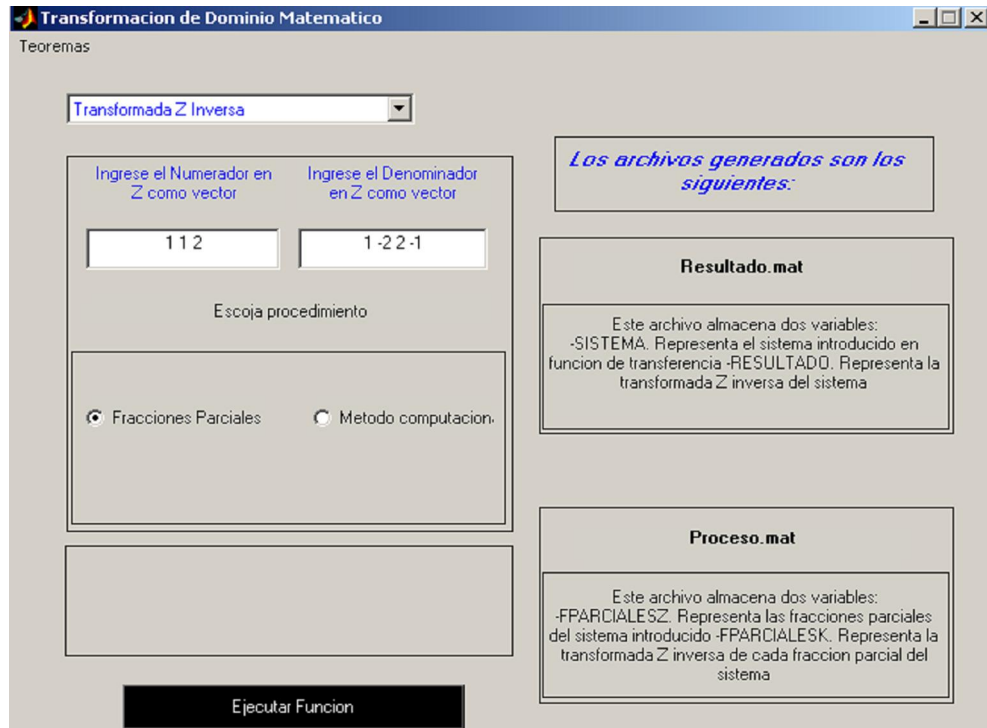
Transformacion de Dominio Matematico

Teoremas

Transformada Z Inversa

Ingrese el Numerador en Z como vector

Ingrese el Denominador en Z como vector

1 1 2

1 -2 2 -1

Escoja procedimiento

Fracciones Parciales

Metodo computacion

Ejecutar Funcion

Los archivos generados son los siguientes:

Resultado.mat

Este archivo almacena dos variables: -SISTEMA. Representa el sistema introducido en funcion de transferencia -RESULTADO. Representa la transformada Z inversa del sistema

Proceso.mat

Este archivo almacena dos variables: -FPARCIALESZ. Representa las fracciones parciales del sistema introducido -FPARCIALESK. Representa la transformada Z inversa de cada fraccion parcial del sistema